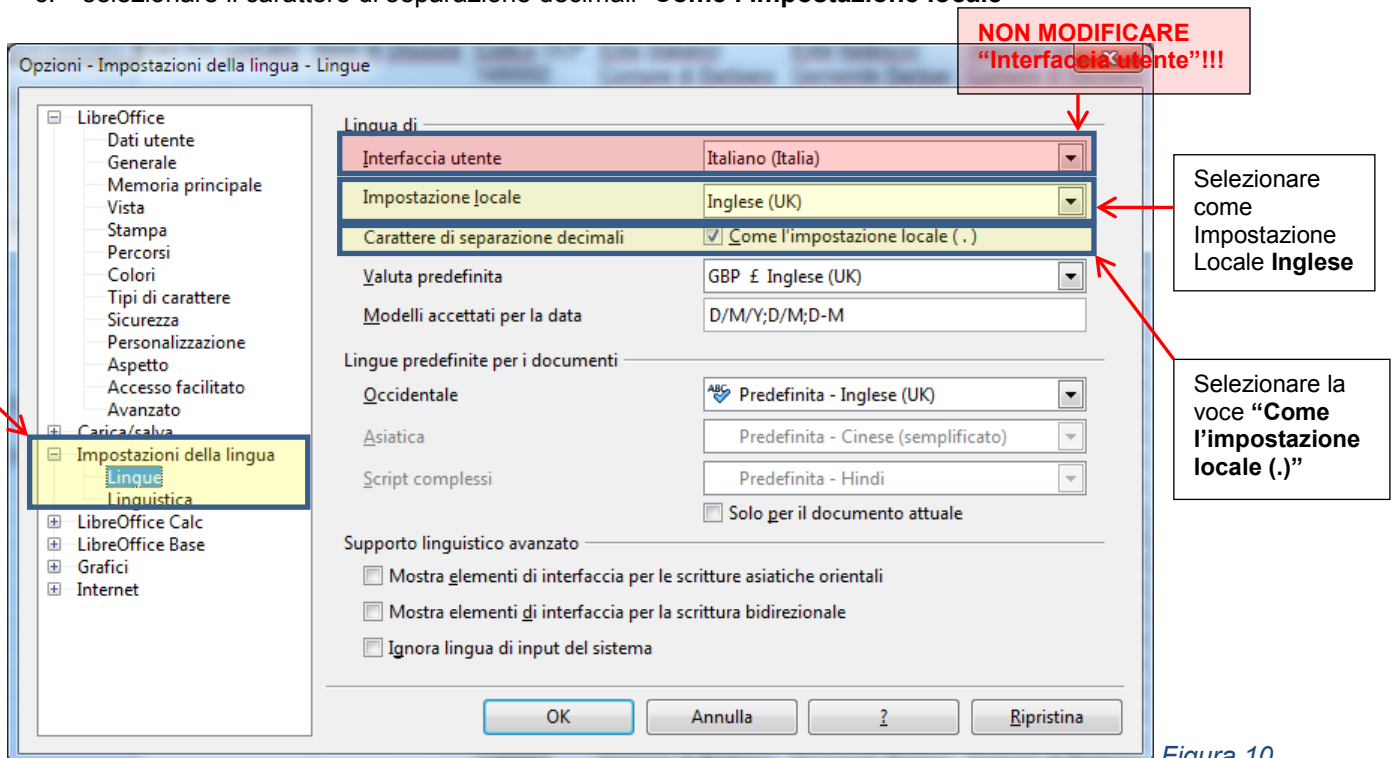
Opzioni - Impostazioni della lingua - Lingue

NON MODIFICARE "Interfaccia utente"!!!

LibreOffice
Dati utente
Generale
Memoria principale
Vista
Stampa
Percorsi
Colori
Tipi di carattere
Sicurezza
Personalizzazione
Aspetto
Accesso facilitato
Avanzato
Carica/salva
Impostazioni della lingua
Lingue
Linguistica
LibreOffice Calc
LibreOffice Base
Grafici
Internet

Lingua di

| Interfaccia utente | Italiano (Italia) |
|---|---|
| Impostazione locale | Inglese (UK) |
| Carattere di separazione decimali | Come l'impostazione locale ( . ) |
| Valuta predefinita | GBP £ Inglese (UK) |
| Modelli accettati per la data | D/M/Y;D/M;D-M |

Lingue predefinite per i documenti

| Occidentale | Predefinita - Inglese (UK) |
|---|---|
| Asiatica | Predefinita - Cinese (semplificato) |
| Script complessi | Predefinita - Hindi |

Solo per il documento attuale

Supporto linguistico avanzato
Mostra elementi di interfaccia per le scritture asiatiche orientali
Mostra elementi di interfaccia per la scrittura bidirezionale
Ignora lingua di input del sistema

OK Annulla ? Ripristina

Selezionare come Impostazione Locale **Inglese**

Selezionare la voce **"Come l'impostazione locale (.)"**

Figura 10